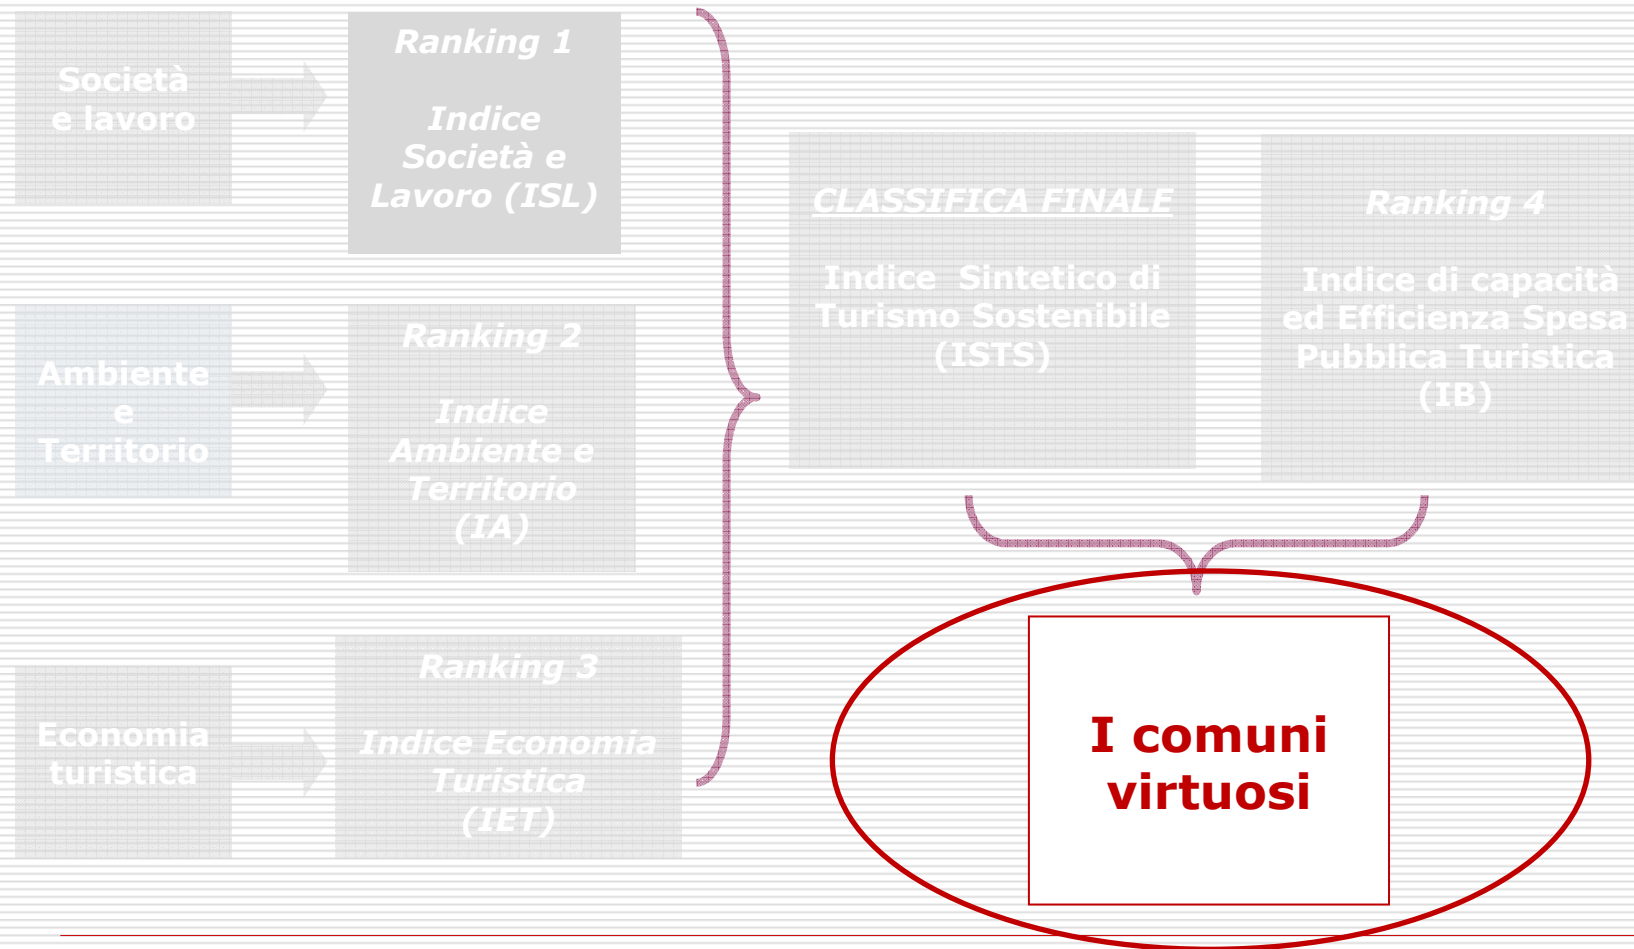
Società e lavoro

Ranking 1

Indice Società e Lavoro (ISL)

Ambiente e Territorio

Ranking 2

Indice Ambiente e Territorio (IA)

Economia turistica

Ranking 3

Indice Economia Turistica (IET)

CLASSIFICA FINALE

Indice Sintetico di Turismo Sostenibile (ISTS)

Ranking 4

Indice di capacità ed Efficienza Spesa Pubblica Turistica (IB)

I comuni virtuosi